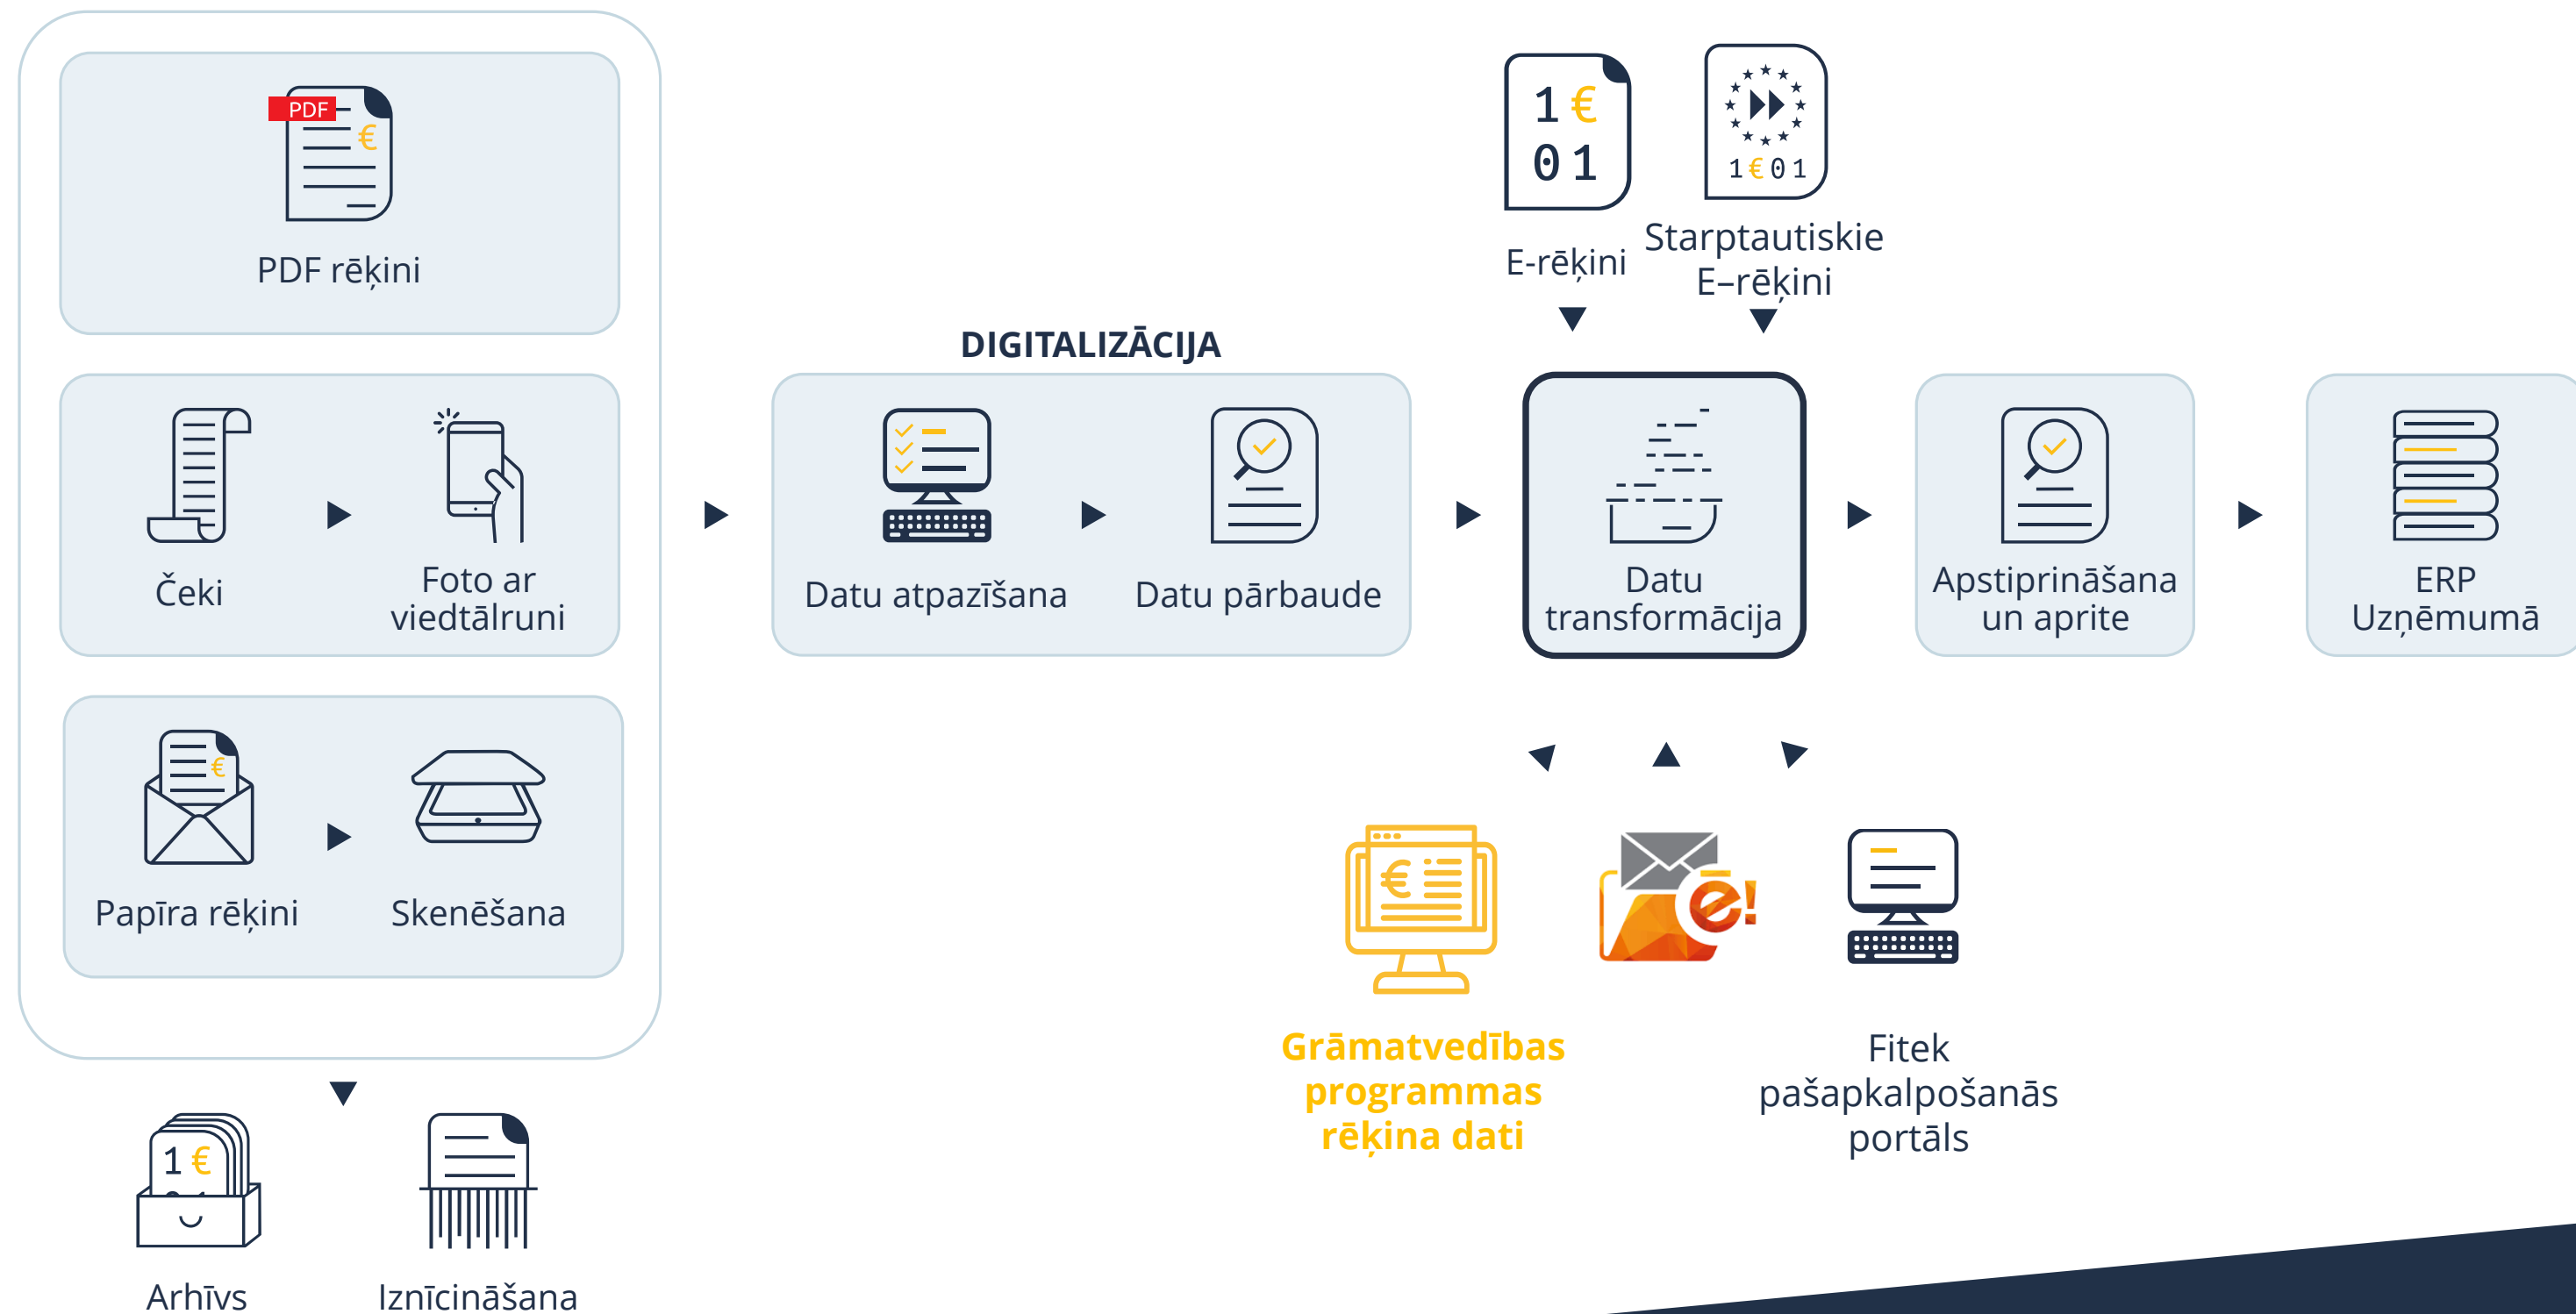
PDF
€
PDF rēķini

Čeki

Foto ar viedtālruni

€
Papīra rēķini

Skenēšana

1 €
Arhīvs

Iznīcināšana

DIGITALIZĀCIJA

Datu atpazīšana

Datu pārbaude

1 €
0 1
E-rēķini

1 € 0 1
Starptautiskie E–rēķini

Datu transformācija

Apstiprināšana un aprite

ERP Uzņēmumā

€
Grāmatvedības programmas rēķina dati

ē!

Fitek pašapkalpošanās portāls